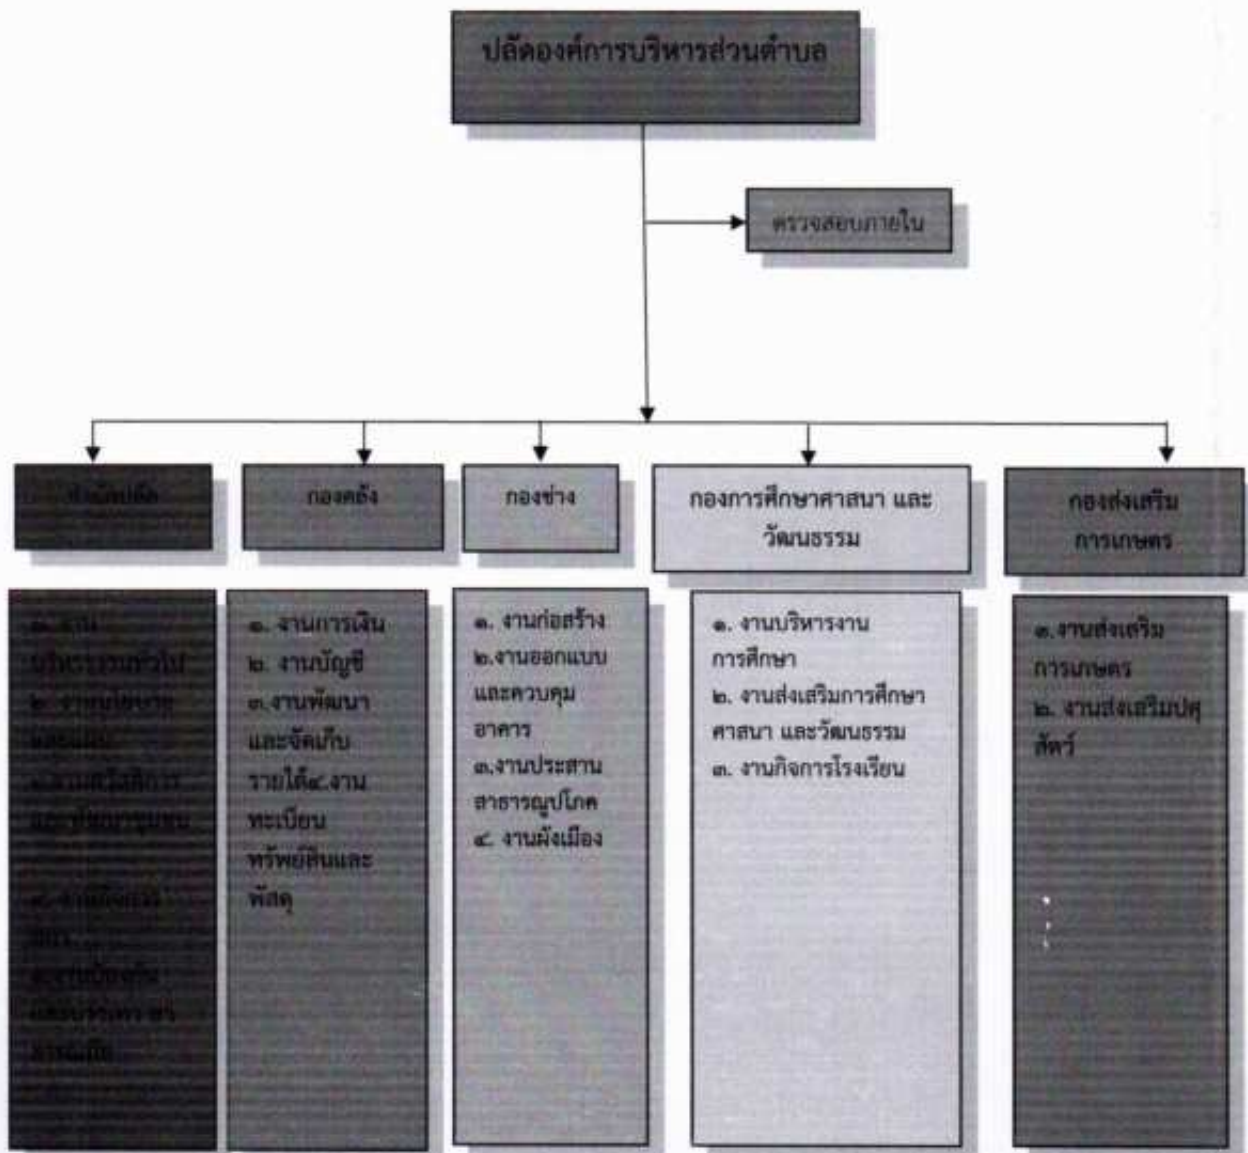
ปลัดองค์การบริหารส่วนตำบล

ตรวจสอบภายใน

สำนักปลัด

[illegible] งานบริหารงานทั่วไป
๒. งานนโยบายและแผน
๓. งานสวัสดิการและพัฒนาชุมชน
๔. งานส่งเสริมสุขภาพ
๕. งานป้องกันและบรรเทาสาธารณภัย

กองคลัง

๑. งานการเงิน
๒. งานบัญชี
๓.งานพัฒนาและจัดเก็บรายได้๔.งานทะเบียนทรัพย์สินและพัสดุ

กองช่าง

๑. งานก่อสร้าง
๒.งานออกแบบและควบคุมอาคาร
๓.งานประสานสาธารณูปโภค
๔. งานผังเมือง

กองการศึกษาศาสนา และวัฒนธรรม

๑. งานบริหารงานการศึกษา
๒. งานส่งเสริมการศึกษาศาสนา และวัฒนธรรม
๓. งานกิจการโรงเรียน

กองส่งเสริมการเกษตร

๑.งานส่งเสริมการเกษตร
๒. งานส่งเสริมปศุสัตว์